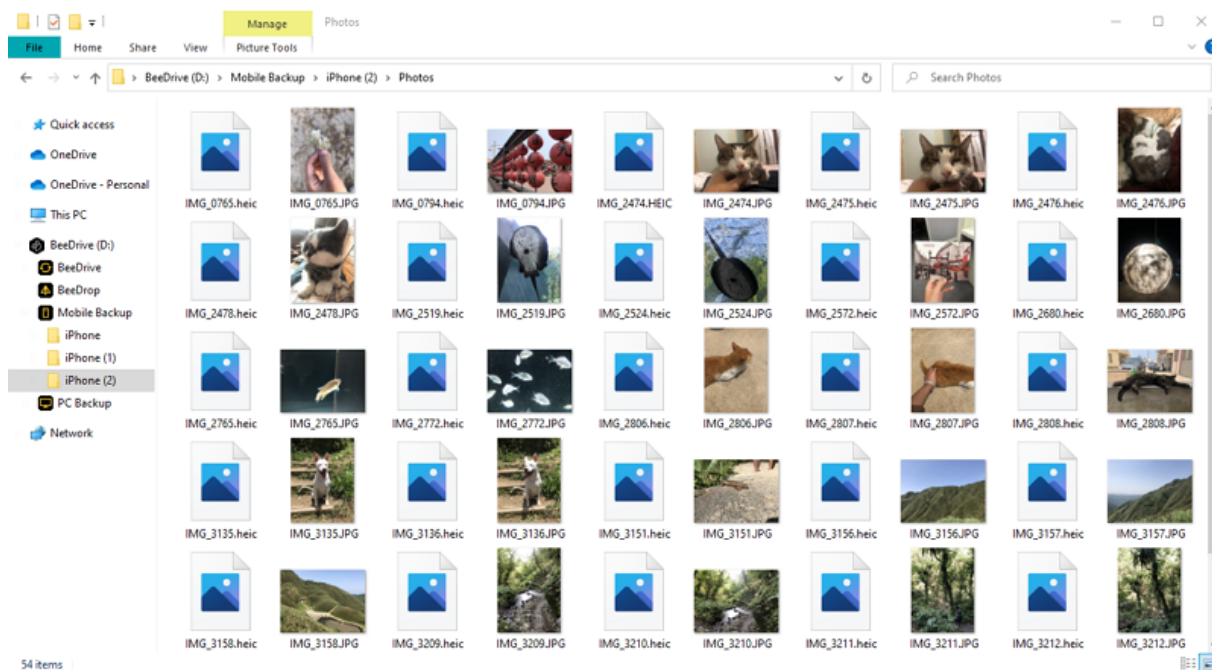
Manage
Photos
File
Home
Share
View
Picture Tools
BeeDrive (D:) > Mobile Backup > iPhone (2) > Photos
Search Photos

Quick access
OneDrive
OneDrive - Personal
This PC
BeeDrive (D:)
BeeDrive
BeeDrop
Mobile Backup
iPhone
iPhone (1)
iPhone (2)
PC Backup
Network

IMG_0765.heic
IMG_0765.JPG
IMG_0794.heic
IMG_0794.JPG
IMG_2474.HEIC
IMG_2474.JPG
IMG_2475.heic
IMG_2475.JPG
IMG_2476.heic
IMG_2476.JPG
IMG_2478.heic
IMG_2478.JPG
IMG_2519.heic
IMG_2519.JPG
IMG_2524.heic
IMG_2524.JPG
IMG_2572.heic
IMG_2572.JPG
IMG_2680.heic
IMG_2680.JPG
IMG_2765.heic
IMG_2765.JPG
IMG_2772.heic
IMG_2772.JPG
IMG_2806.heic
IMG_2806.JPG
IMG_2807.heic
IMG_2807.JPG
IMG_2808.heic
IMG_2808.JPG
IMG_3135.heic
IMG_3135.JPG
IMG_3136.heic
IMG_3136.JPG
IMG_3151.heic
IMG_3151.JPG
IMG_3156.heic
IMG_3156.JPG
IMG_3157.heic
IMG_3157.JPG
IMG_3158.heic
IMG_3158.JPG
IMG_3209.heic
IMG_3209.JPG
IMG_3210.heic
IMG_3210.JPG
IMG_3211.heic
IMG_3211.JPG
IMG_3212.heic
IMG_3212.JPG

54 items